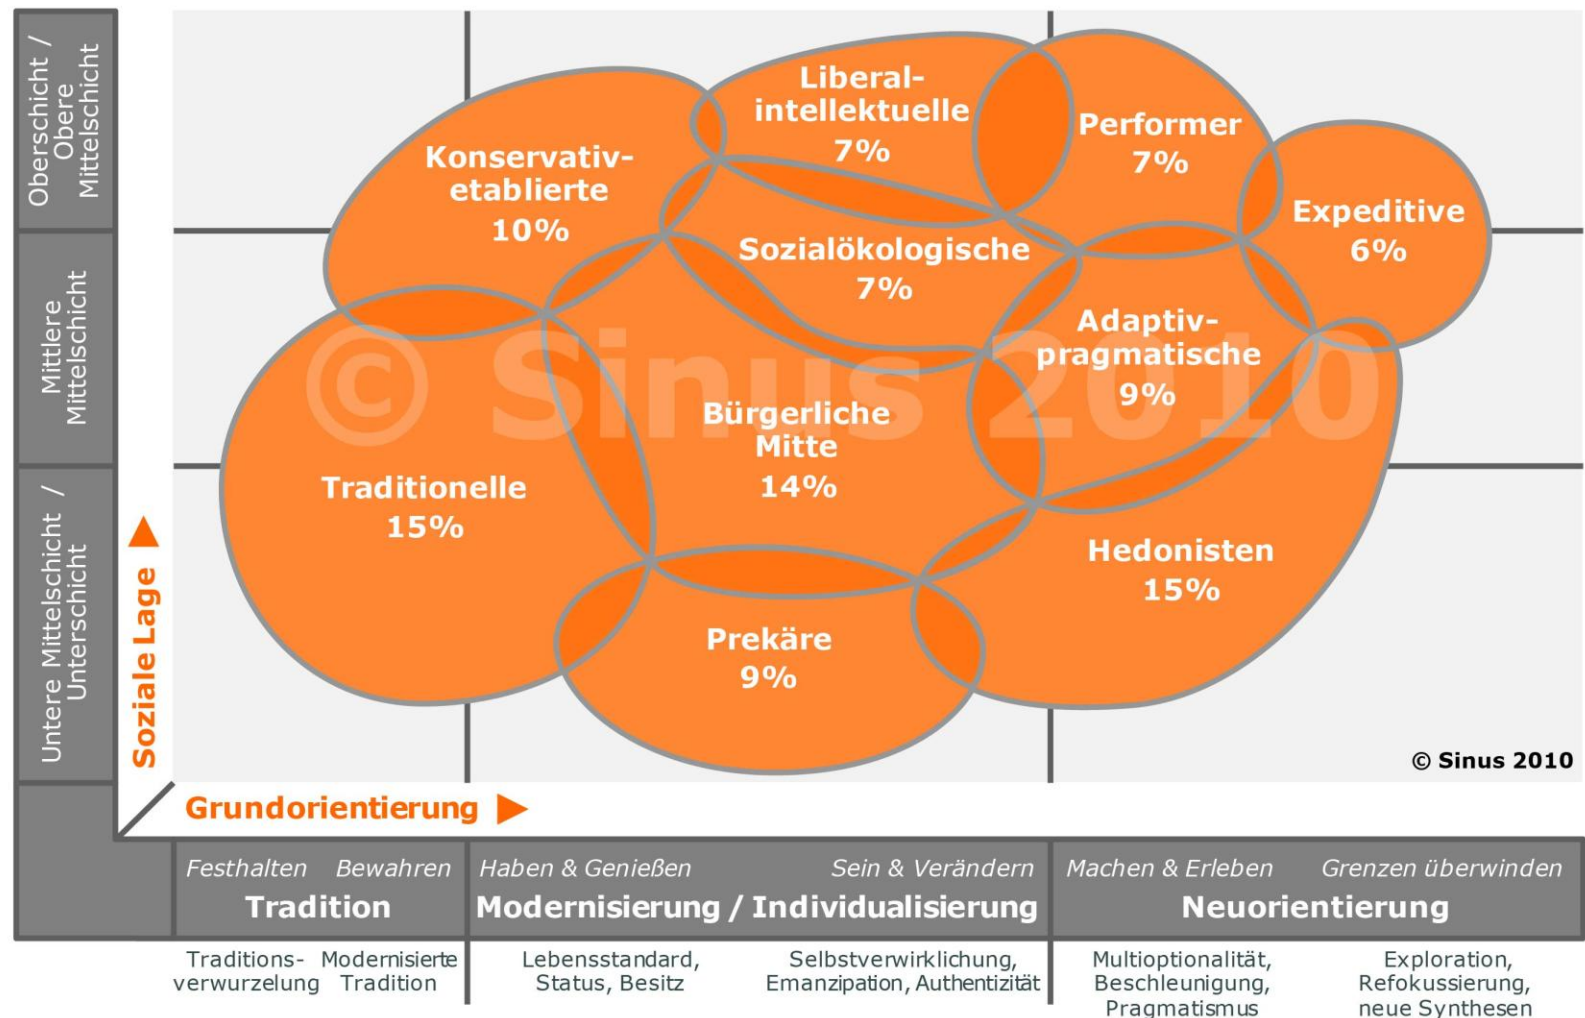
Oberschicht / Obere Mittelschicht

Mittlere Mittelschicht

Untere Mittelschicht / Unterschicht

Liberal-intellektuelle 7%

Performer 7%

Konservativ-etablierte 10%

Expeditive 6%

Sozialökologische 7%

Adaptiv-pragmatische 9%

© Sinus 2010

Bürgerliche Mitte 14%

Traditionelle 15%

Hedonisten 15%

Prekäre 9%

Soziale Lage

© Sinus 2010

Grundorientierung

Festhalten Bewahren
Tradition

Haben & Genießen Sein & Verändern
Modernisierung / Individualisierung

Machen & Erleben Grenzen überwinden
Neuorientierung

Traditions-verwurzelung

Modernisierte Tradition

Lebensstandard, Status, Besitz

Selbstverwirklichung, Emanzipation, Authentizität

Multioptionalität, Beschleunigung, Pragmatismus

Exploration, Refokussierung, neue Synthesen